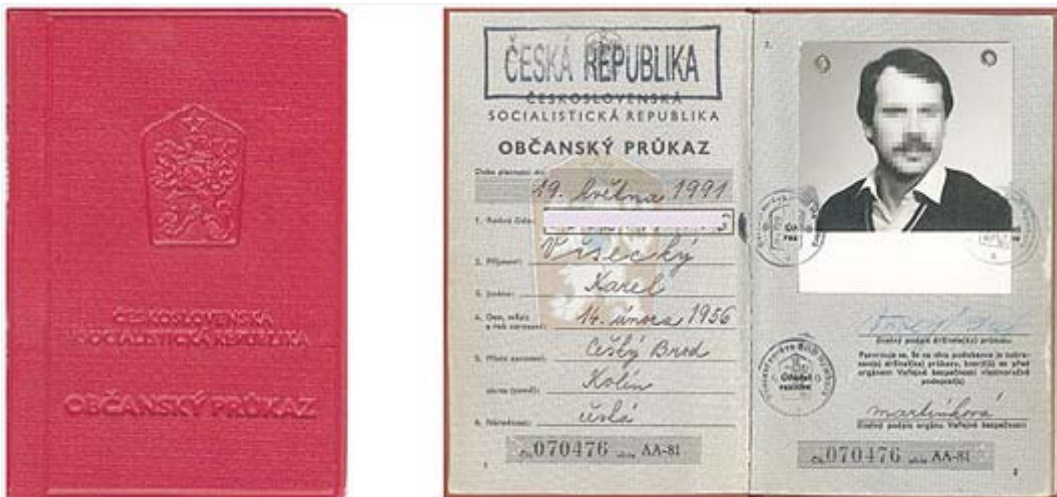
ČESKOSLOVENSKÁ SOCIALISTICKÁ REPUBLIKA

OBČANSKÝ PRŮKAZ

ČESKÁ REPUBLIKA

ČESKOSLOVENSKÁ SOCIALISTICKÁ REPUBLIKA

OBČANSKÝ PRŮKAZ

Doba platnosti do

19. května 1991

1. Rodné číslo

2. Příjmení

Vlčecký

3. Jméno

Karel

4. Den, měsíc a rok narození

14. února 1956

5. Místo narození

Český Brod

okres (země)

Kolín

6. Národnost

česká

č. 070476 série AA-81

1

2

Vlastní podpis držitele(ky) průkazu

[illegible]

Potvrzuje se, že se dle podobenky je totožnost držitele(ky) průkazu, kterého se před orgánem Veřejné bezpečnosti vlastnoručně podepsal(a)

martinková

Vlastní podpis orgánu Veřejné bezpečnosti

č. 070476 série AA-81

2

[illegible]